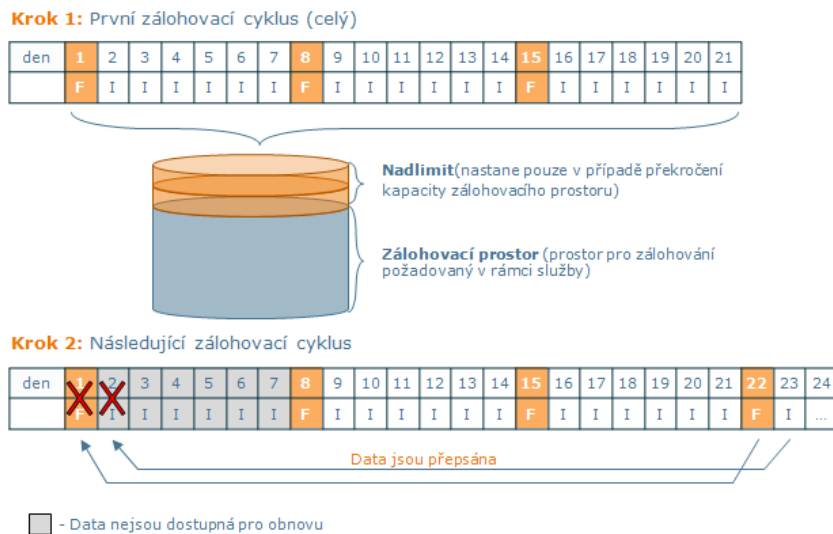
**Krok 1:** První zálohovací cyklus (celý)

| den | 1 | 2 | 3 | 4 | 5 | 6 | 7 | 8 | 9 | 10 | 11 | 12 | 13 | 14 | 15 | 16 | 17 | 18 | 19 | 20 | 21 |
|---|---|---|---|---|---|---|---|---|---|---|---|---|---|---|---|---|---|---|---|---|---|
| | F | I | I | I | I | I | I | F | I | I | I | I | I | I | F | I | I | I | I | I | I |

**Nadlimit**(nastane pouze v případě překročení kapacity zálohovacího prostoru)

**Zálohovací prostor** (prostor pro zálohování požadovaný v rámci služby)

**Krok 2:** Následující zálohovací cyklus

| den | 1 | 2 | 3 | 4 | 5 | 6 | 7 | 8 | 9 | 10 | 11 | 12 | 13 | 14 | 15 | 16 | 17 | 18 | 19 | 20 | 21 | 22 | 23 | 24 |
|---|---|---|---|---|---|---|---|---|---|---|---|---|---|---|---|---|---|---|---|---|---|---|---|---|
| | F | I | I | I | I | I | I | F | I | I | I | I | I | I | F | I | I | I | I | I | I | F | I | ... |

Data jsou přepsána

- Data nejsou dostupná pro obnovu